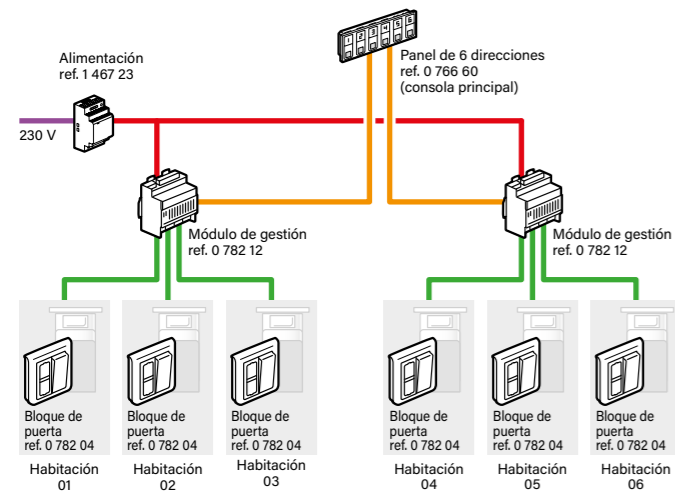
Alimentación
ref. 1 467 23

230 V

Panel de 6 direcciones
ref. 0 766 60
(consola principal)

1 2 3 4 5 6

Módulo de gestión
ref. 0 782 12

Módulo de gestión
ref. 0 782 12

Bloque de puerta
ref. 0 782 04

Habitación
01

Bloque de puerta
ref. 0 782 04

Habitación
02

Bloque de puerta
ref. 0 782 04

Habitación
03

Bloque de puerta
ref. 0 782 04

Habitación
04

Bloque de puerta
ref. 0 782 04

Habitación
05

Bloque de puerta
ref. 0 782 04

Habitación
06